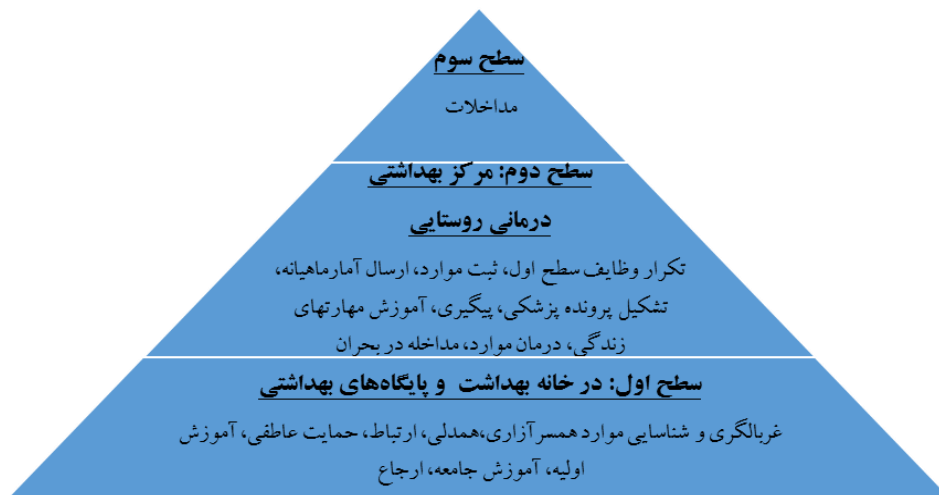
سطح سوم

مداخلات

سطح دوم: مرکز بهداشتی

درمانی روستایی

تکرار وظایف سطح اول، ثبت موارد، ارسال آمارماهیانه، تشکیل پرونده پزشکی، پیگیری، آموزش مهارتهای زندگی، درمان موارد، مداخله در بحران

سطح اول: در خانه بهداشت و پایگاه‌های بهداشتی

غربالگری و شناسایی موارد همسرآزاری،همدلی، ارتباط، حمایت عاطفی، آموزش اولیه، آموزش جامعه، ارجاع